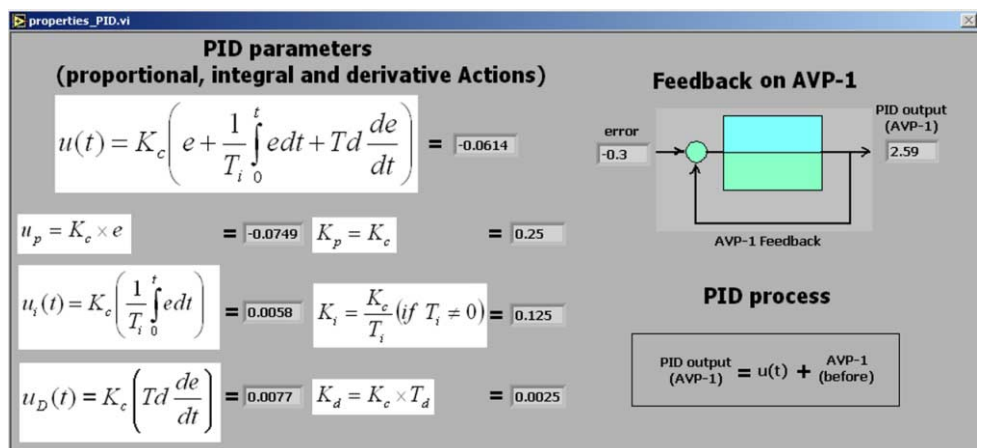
properties_PID.vi

PID parameters
(proportional, integral and derivative Actions)

$u(t) = K_c\left(e + \frac{1}{T_i}\int_0^t edt + Td\frac{de}{dt}\right)$ = -0.0614

$u_p = K_c \times e$ = -0.0749 $K_p = K_c$ = 0.25

$u_i(t) = K_c\left(\frac{1}{T_i}\int_0^t edt\right)$ = 0.0058 $K_i = \frac{K_c}{T_i}(if\ T_i \neq 0)$ = 0.125

$u_D(t) = K_c\left(Td\frac{de}{dt}\right)$ = 0.0077 $K_d = K_c \times T_d$ = 0.0025

Feedback on AVP-1

error
-0.3

PID output
(AVP-1)
2.59

AVP-1 Feedback

PID process

PID output (AVP-1) = u(t) + AVP-1 (before)